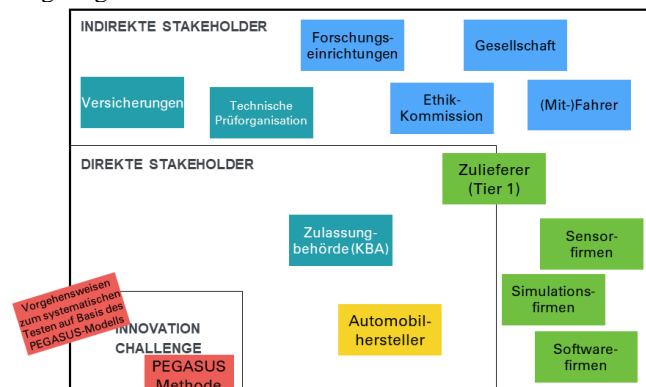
INDIREKTE STAKEHOLDER

Forschungseinrichtungen

Gesellschaft

Versicherungen

Technische Prüforganisation

Ethik-Kommission

(Mit-)Fahrer

DIREKTE STAKEHOLDER

Zulieferer (Tier 1)

Zulassungbehörde(KBA)

Sensorfirmen

Vorgehensweisen zum systematischen Testen auf Basis des PEGASUS-Modells

Simulationsfirmen

INNOVATION CHALLENGE

Automobilhersteller

Softwarefirmen

PEGASUS Methode